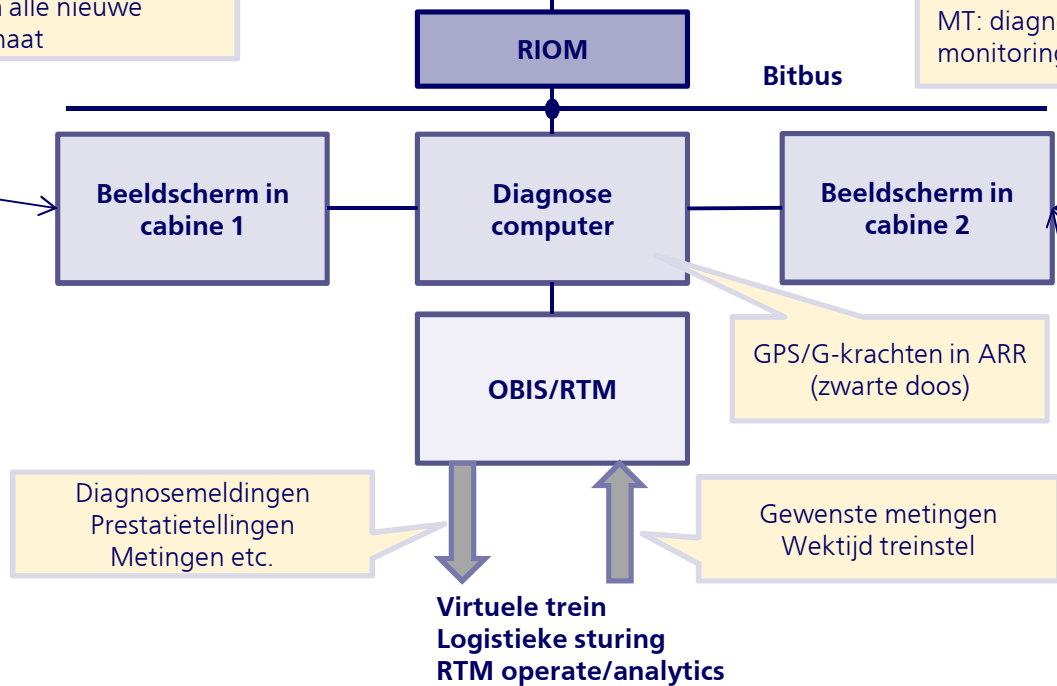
n alle nieuwe
naat

RIOM

MT: diagn
monitorin

Bitbus

Beeldscherm in cabine 1

Diagnose computer

Beeldscherm in cabine 2

OBIS/RTM

GPS/G-krachten in ARR (zwarte doos)

Diagnosemeldingen
Prestatietellingen
Metingen etc.

Gewenste metingen
Wektijd treinstel

Virtuele trein
Logistieke sturing
RTM operate/analytics